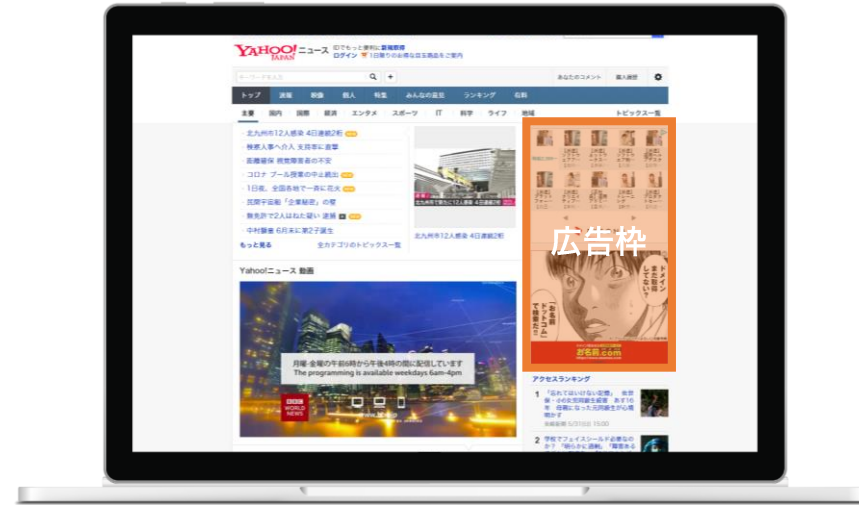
YAHOO! JAPAN ニュース

ログイン

トップ 速報 映像 個人 特集 みんなの意見 ランキング 有料

主要 国内 国際 経済 エンタメ スポーツ IT 科学 ライフ 地域 トピックス一覧

北九州市12人感染 4日連続2桁
検察人事へ介入 支持率に影響
医療従事 税制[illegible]
コロナ プール授業の中止続出
1日夜、全国各地で一斉に花火
民間宇宙船「企業秘密」の壁
無免許で2人はねた疑い 逮捕
中村獅童 6月末に第2子誕生
もっと見る 全カテゴリのトピックス一覧

北九州市12人感染 4日連続2桁

Yahoo!ニュース 動画

月曜-金曜の午前6時から午後4時の間に配信しています
The programming is available weekdays 6am-4pm

BBC WORLD NEWS

広告枠

ドメインまだ取得してない?

お名前.com

アクセスランキング

1 「忘れてはいけない記憶」 会見 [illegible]

2 学校でフェイスシールドが必要なのか? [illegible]